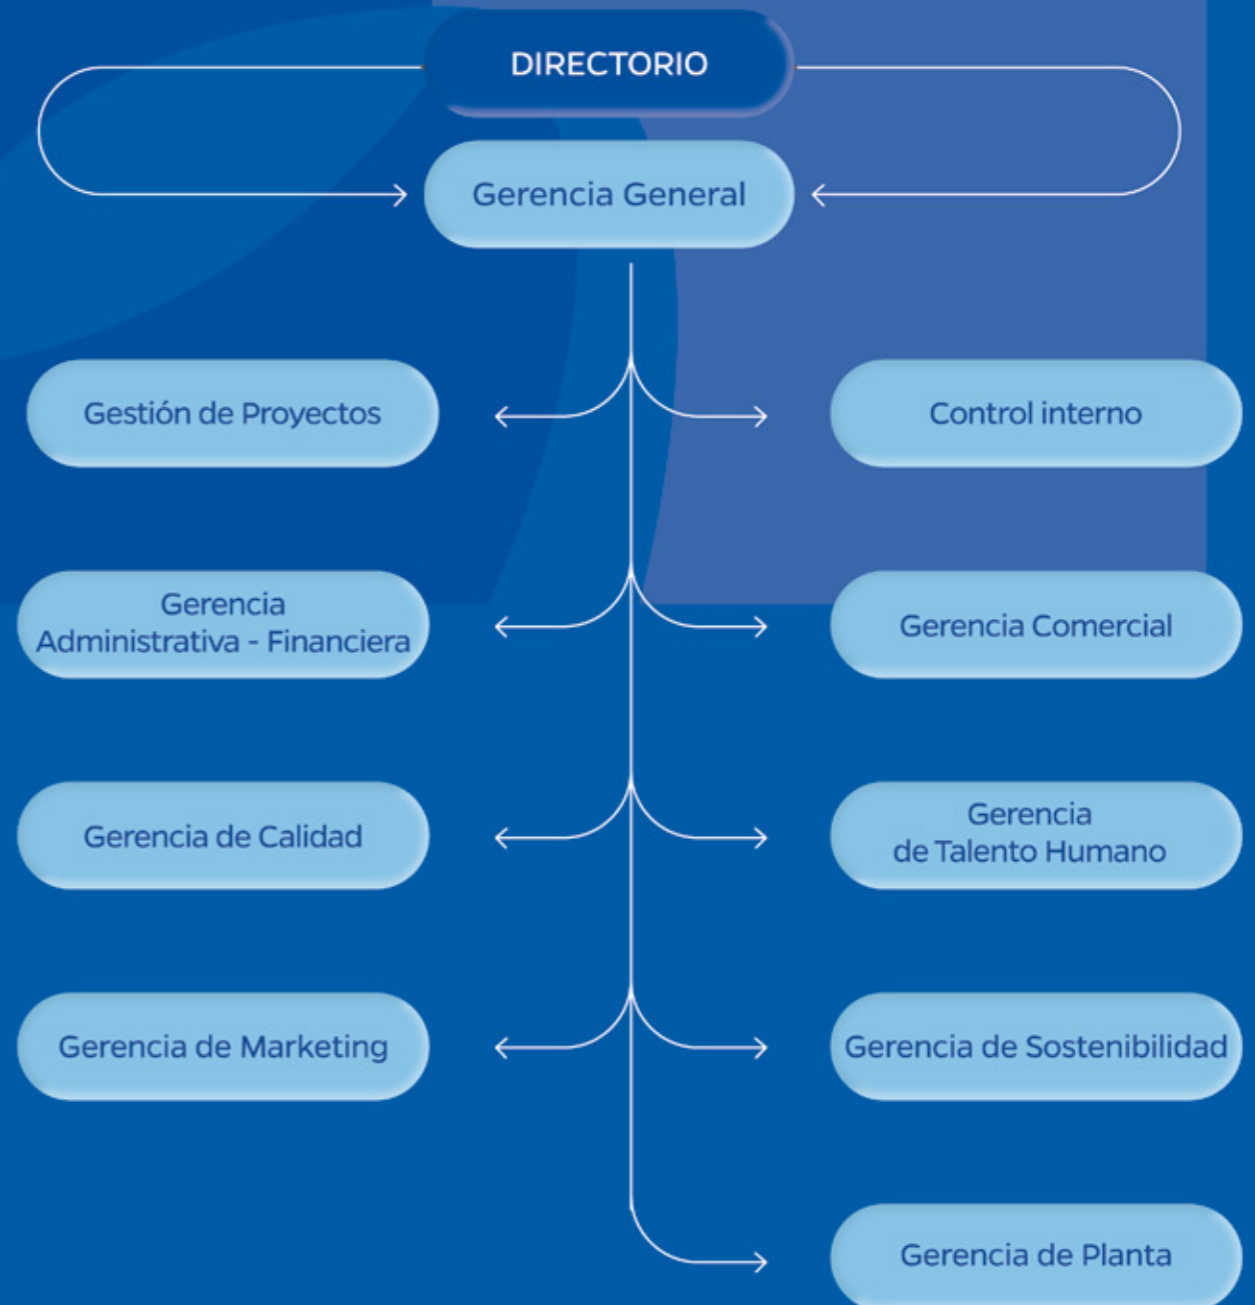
DIRECTORIO

Gerencia General

Gestión de Proyectos

Control interno

Gerencia Administrativa - Financiera

Gerencia Comercial

Gerencia de Calidad

Gerencia de Talento Humano

Gerencia de Marketing

Gerencia de Sostenibilidad

Gerencia de Planta